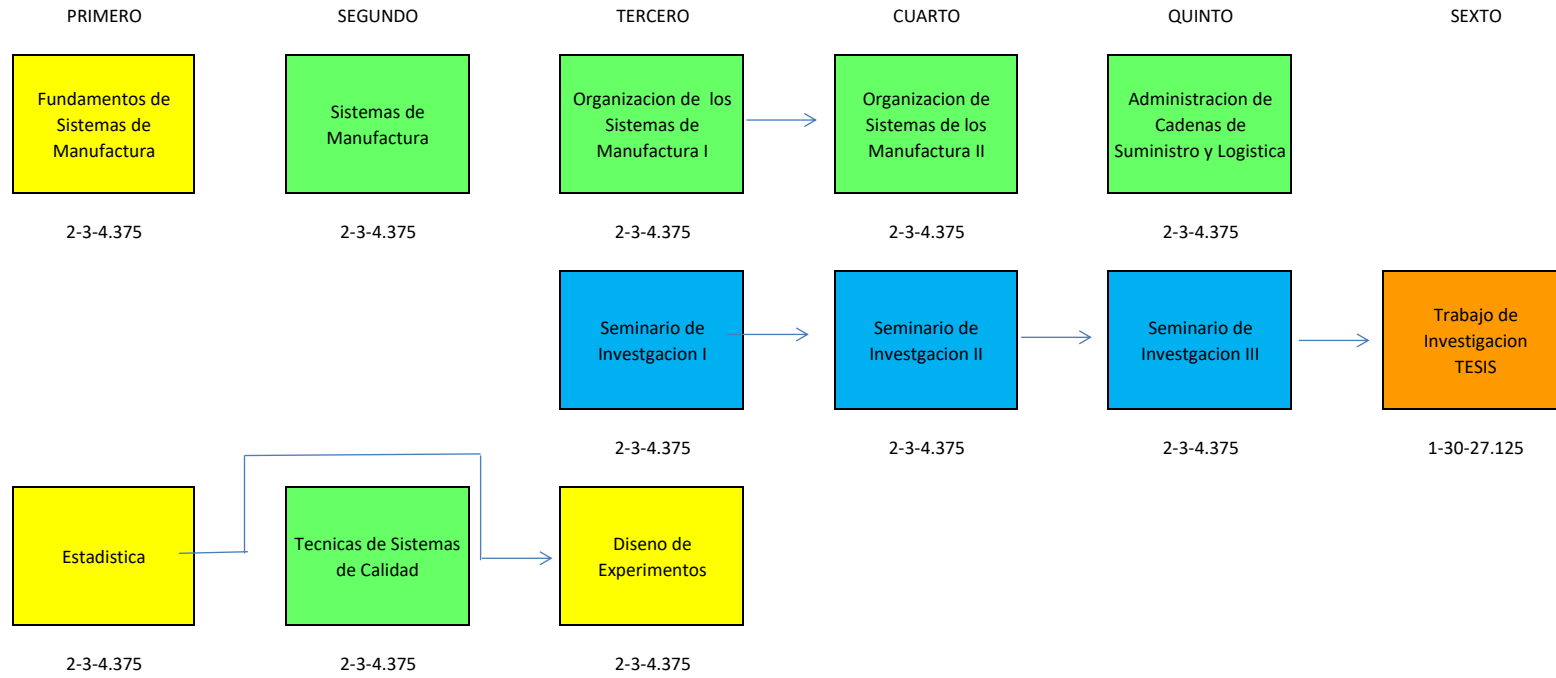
PRIMERO

SEGUNDO

TERCERO

CUARTO

QUINTO

SEXTO

Fundamentos de Sistemas de Manufactura

2-3-4.375

Sistemas de Manufactura

2-3-4.375

Organizacion de los Sistemas de Manufactura I

2-3-4.375

Organizacion de Sistemas de los Manufactura II

2-3-4.375

Administracion de Cadenas de Suministro y Logistica

2-3-4.375

Seminario de Investgacion I

2-3-4.375

Seminario de Investgacion II

2-3-4.375

Seminario de Investgacion III

2-3-4.375

Trabajo de Investigacion TESIS

1-30-27.125

Estadistica

2-3-4.375

Tecnicas de Sistemas de Calidad

2-3-4.375

Diseno de Experimentos

2-3-4.375